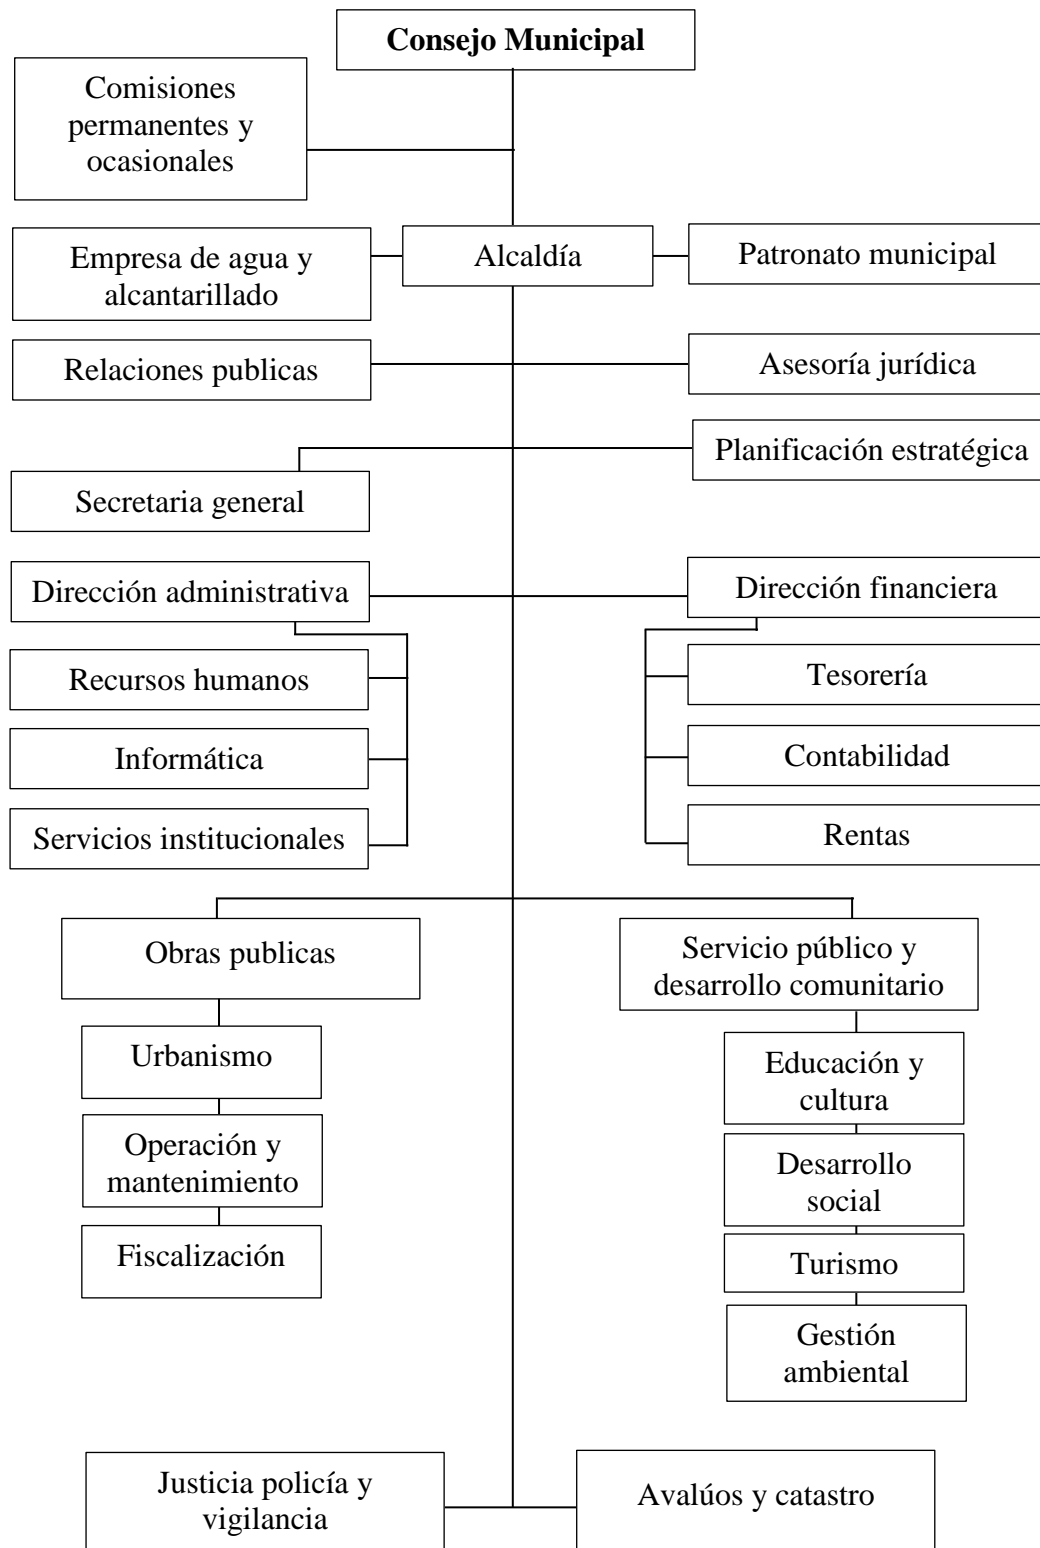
Consejo Municipal

Comisiones permanentes y ocasionales

Empresa de agua y alcantarillado

Alcaldía

Patronato municipal

Relaciones publicas

Asesoría jurídica

Planificación estratégica

Secretaria general

Dirección administrativa

Dirección financiera

Recursos humanos

Informática

Servicios institucionales

Tesorería

Contabilidad

Rentas

Obras publicas

Urbanismo

Operación y mantenimiento

Fiscalización

Servicio público y desarrollo comunitario

Educación y cultura

Desarrollo social

Turismo

Gestión ambiental

Justicia policía y vigilancia

Avalúos y catastro